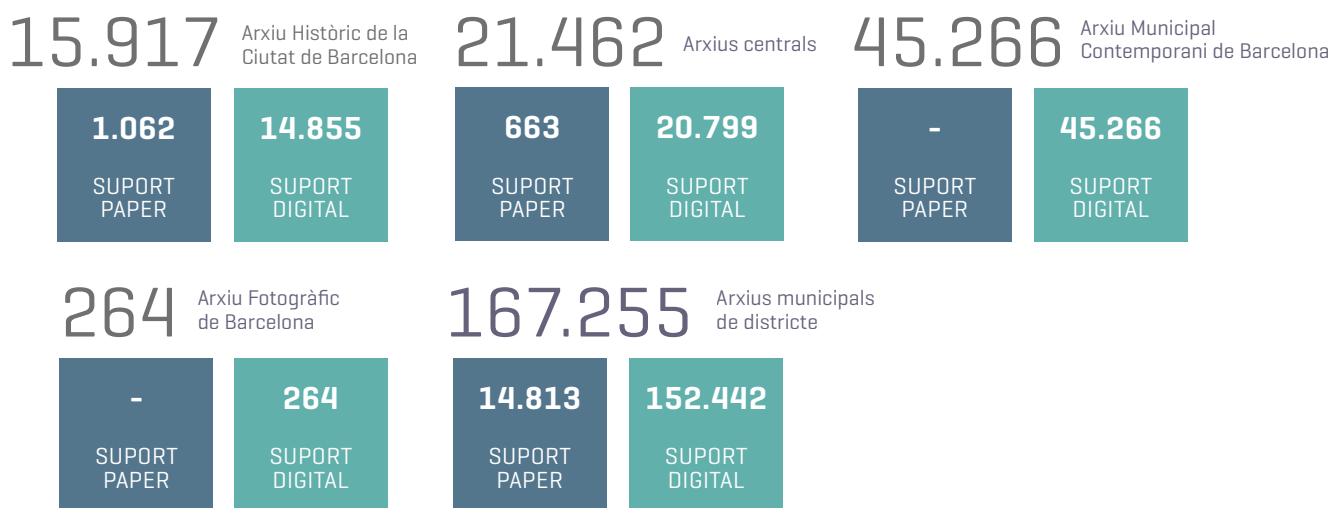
15.917 Arxiu Històric de la Ciutat de Barcelona

1.062
SUPORT PAPER

14.855
SUPORT DIGITAL

21.462 Arxius centrals

663
SUPORT PAPER

20.799
SUPORT DIGITAL

45.266 Arxiu Municipal Contemporani de Barcelona

-
SUPORT PAPER

45.266
SUPORT DIGITAL

264 Arxiu Fotogràfic de Barcelona

-
SUPORT PAPER

264
SUPORT DIGITAL

167.255 Arxius municipals de districte

14.813
SUPORT PAPER

152.442
SUPORT DIGITAL